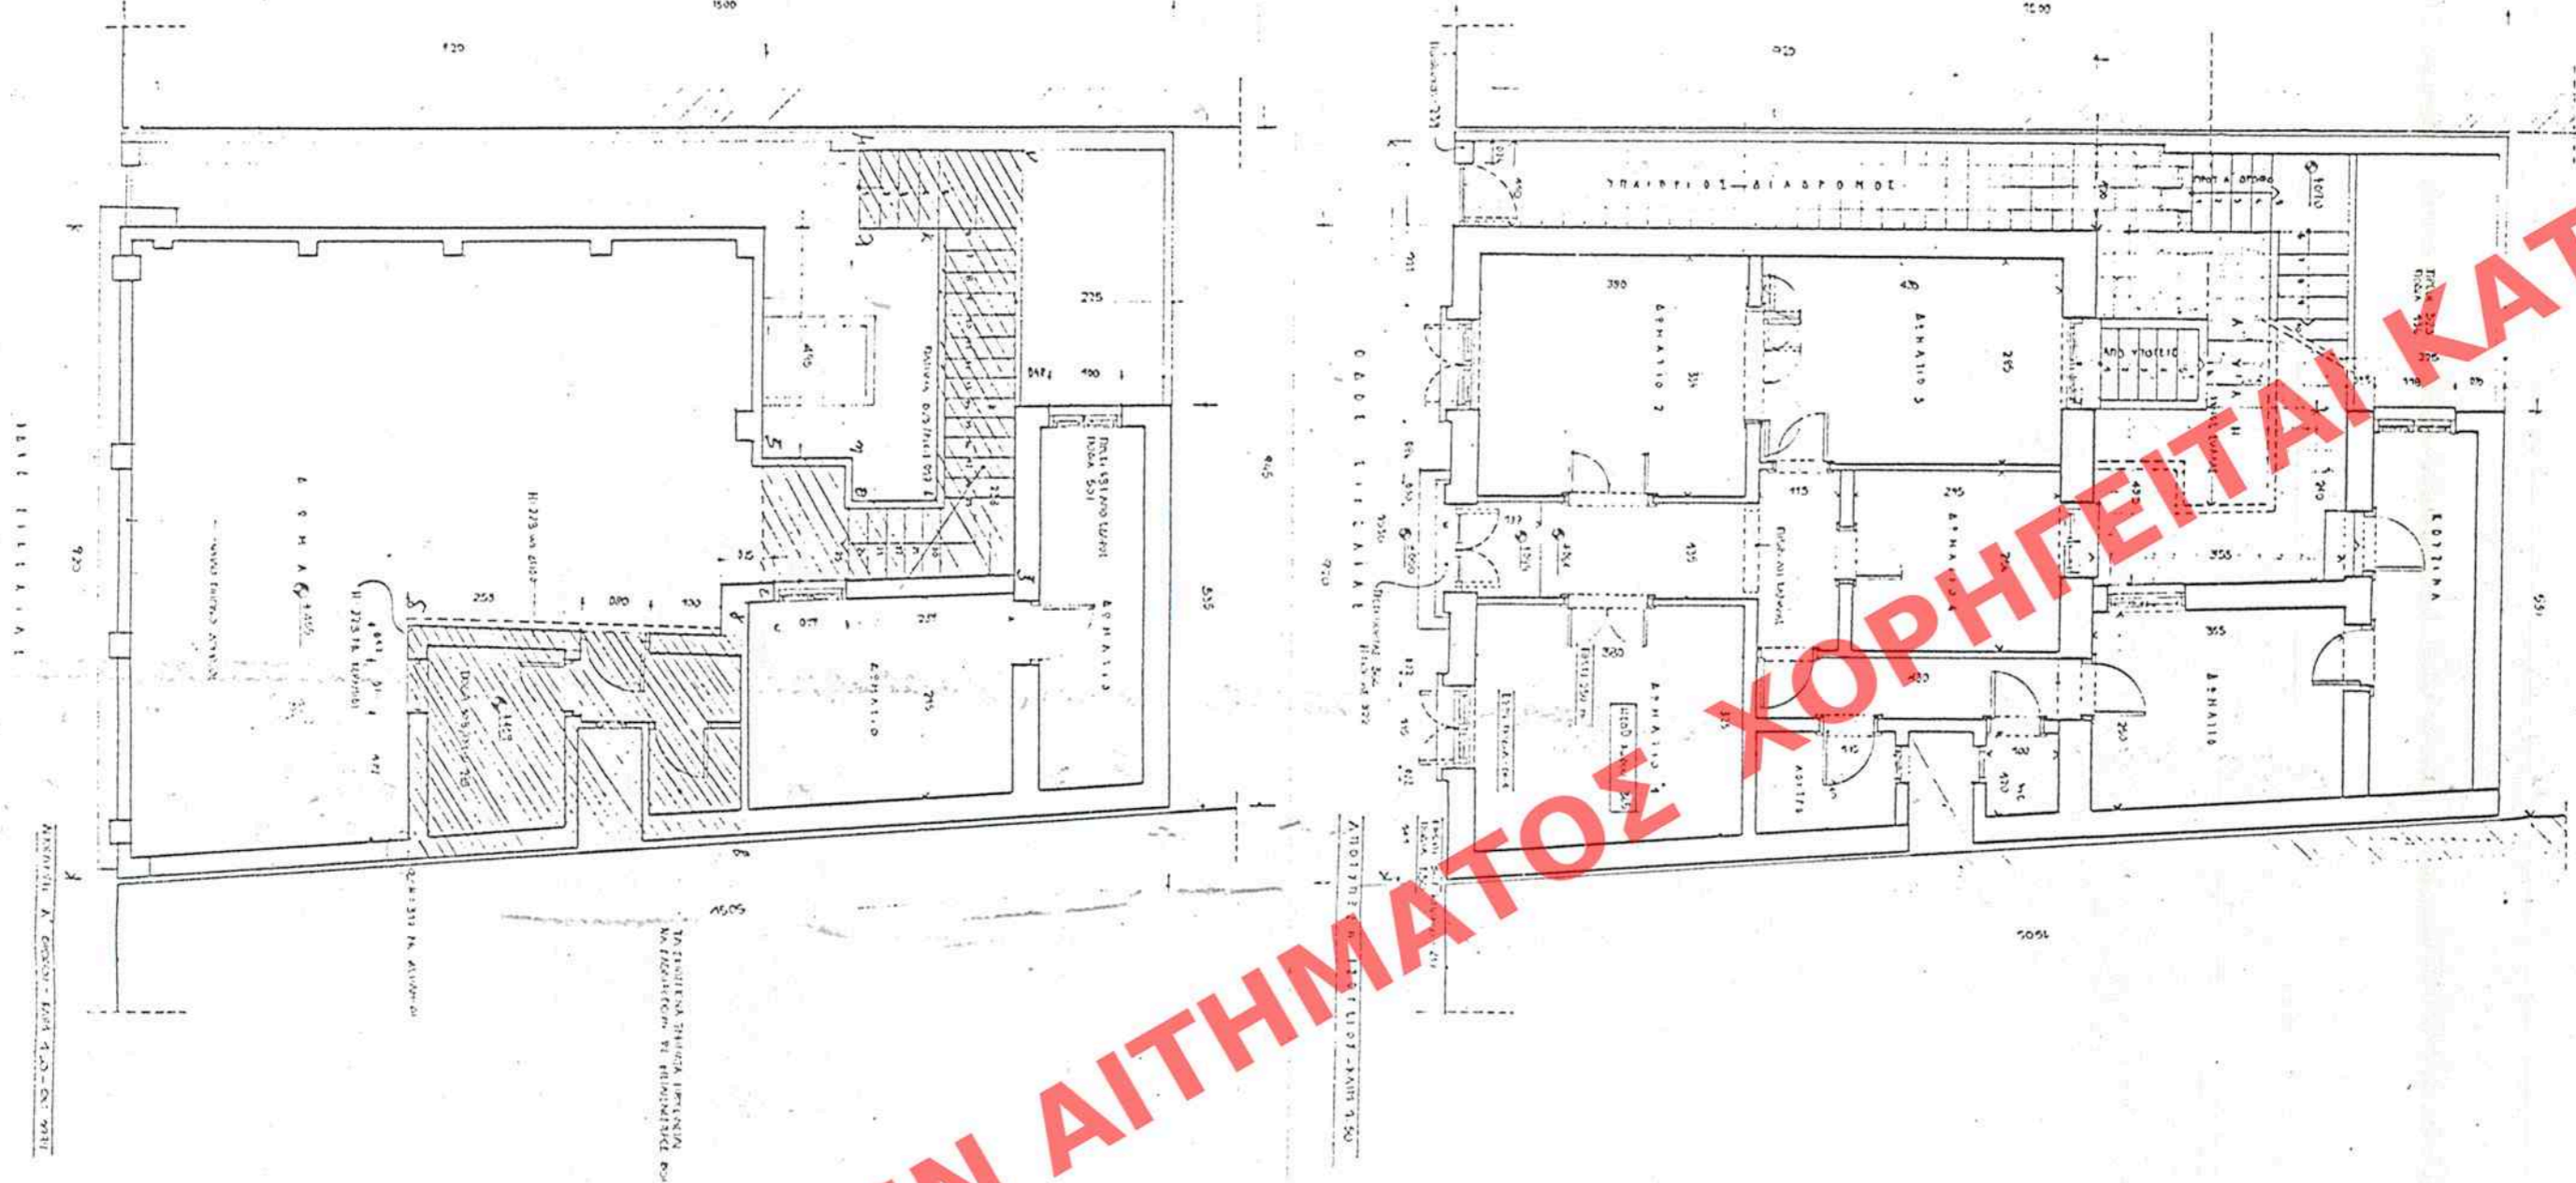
1500
920
225
410
400
ΔΩΜΑ
255
080
400
ΔΩΜΑΤΙΟ
ΔΩΜΑΤΙΟ
535
15.00
920
ΥΠΑΙΘΡΙΟΣ ΔΙΑΔΡΟΜΟΣ
ΠΡΟΣ Α' ΟΡΟΦΟ
390
ΔΩΜΑΤΙΟ 2
430
ΔΩΜΑΤΙΟ 3
ΑΠΟ ΥΠΟΓΕΙΟ
ΟΔΟΣ
113
295
ΔΩΜΑΤΙΟ
355
ΚΟΥΖΙΝΑ
380
ΔΩΜΑΤΙΟ 1
480
ΛΟΥΤΡΟ
355
ΔΩΜΑΤΙΟ
1505
5054
ΚΑΤΟΨΗ ΙΣΟΓΕΙΟΥ - ΚΛΙΜ 1:50
Ν ΑΙΤΗΜΑΤΟΣ ΧΟΡΗΓΕΙΤΑΙ ΚΑΤ